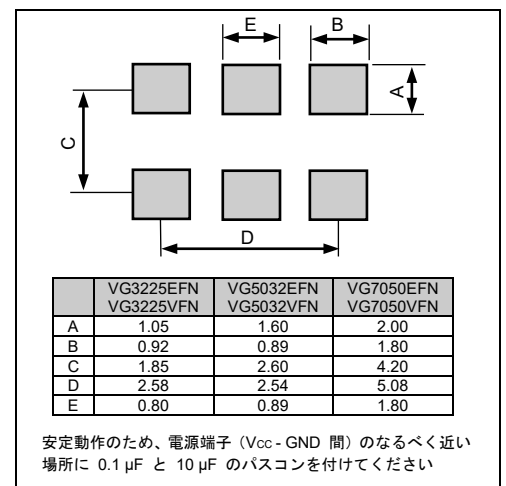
E B

A

C

D

|  | VG3225EFN VG3225VFN | VG5032EFN VG5032VFN | VG7050EFN VG7050VFN |
|---|---|---|---|
| A | 1.05 | 1.60 | 2.00 |
| B | 0.92 | 0.89 | 1.80 |
| C | 1.85 | 2.60 | 4.20 |
| D | 2.58 | 2.54 | 5.08 |
| E | 0.80 | 0.89 | 1.80 |

安定動作のため、電源端子（$V_{CC}$ - GND 間）のなるべく近い場所に 0.1 μF と 10 μF のパスコンを付けてください